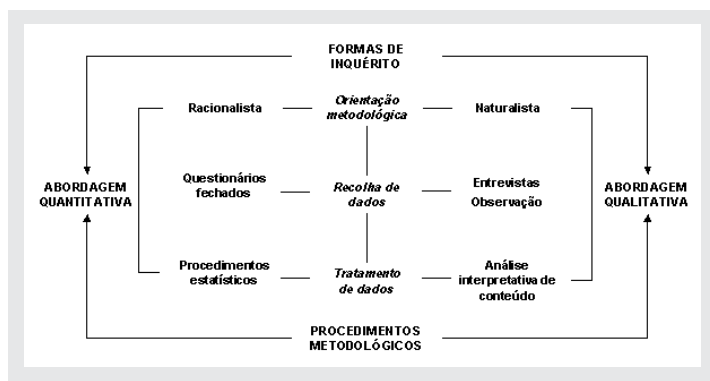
FORMAS DE INQUÉRITO

Racionalista

Orientação metodológica

Naturalista

ABORDAGEM QUANTITATIVA

Questionários fechados

Recolha de dados

Entrevistas
Observação

ABORDAGEM QUALITATIVA

Procedimentos estatísticos

Tratamento de dados

Análise interpretativa de conteúdo

PROCEDIMENTOS METODOLÓGICOS